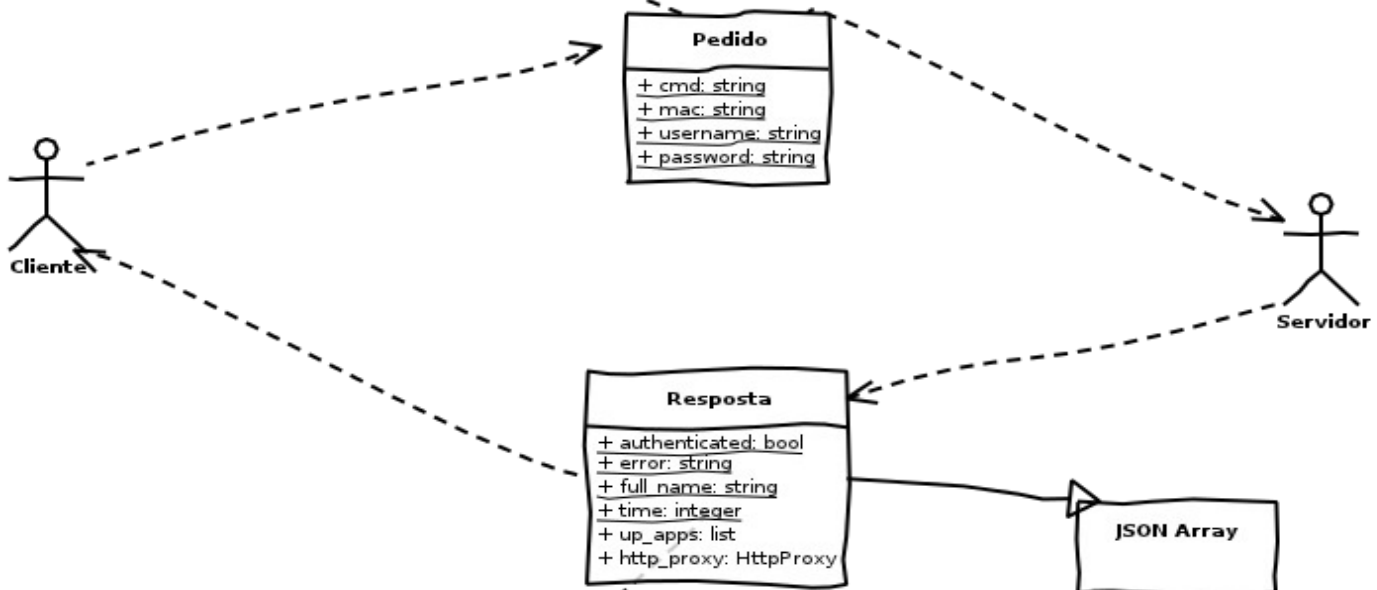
Pedido

+ cmd: string
+ mac: string
+ username: string
+ password: string

Cliente

Servidor

Resposta

+ authenticated: bool
+ error: string
+ full_name: string
+ time: integer
+ up_apps: list
+ http_proxy: HttpProxy

JSON Array